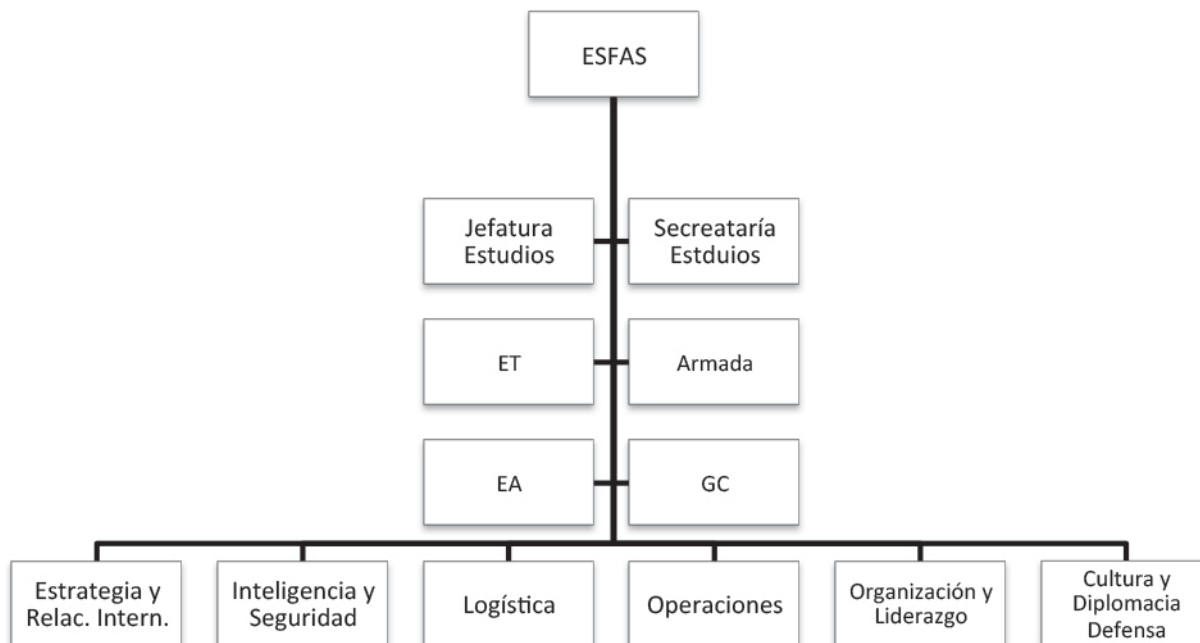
ESFAS

Jefatura Estudios

Secreataría Estduios

ET

Armada

EA

GC

Estrategia y Relac. Intern.

Inteligencia y Seguridad

Logística

Operaciones

Organización y Liderazgo

Cultura y Diplomacia Defensa